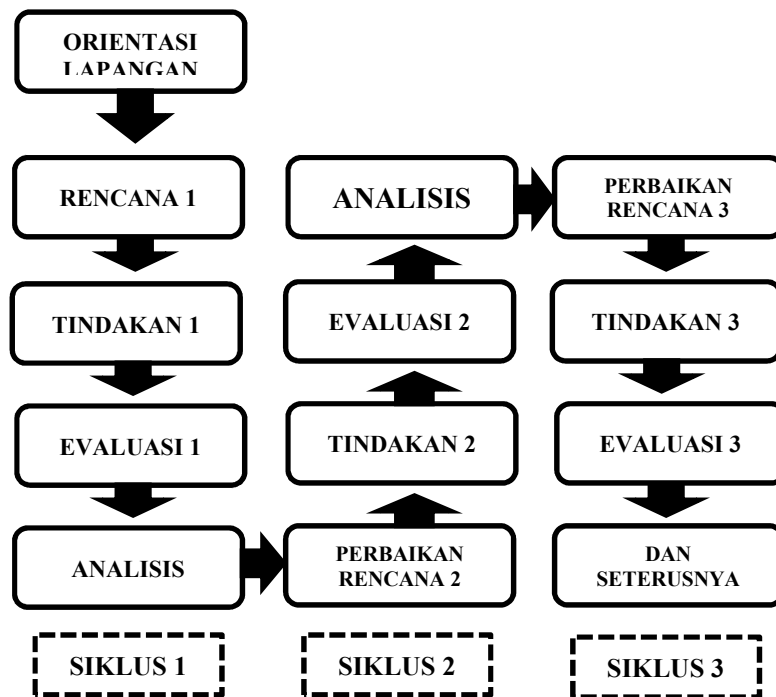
ORIENTASI LAPANGAN

RENCANA 1

TINDAKAN 1

EVALUASI 1

ANALISIS

SIKLUS 1

ANALISIS

EVALUASI 2

TINDAKAN 2

PERBAIKAN RENCANA 2

SIKLUS 2

PERBAIKAN RENCANA 3

TINDAKAN 3

EVALUASI 3

DAN SETERUSNYA

SIKLUS 3